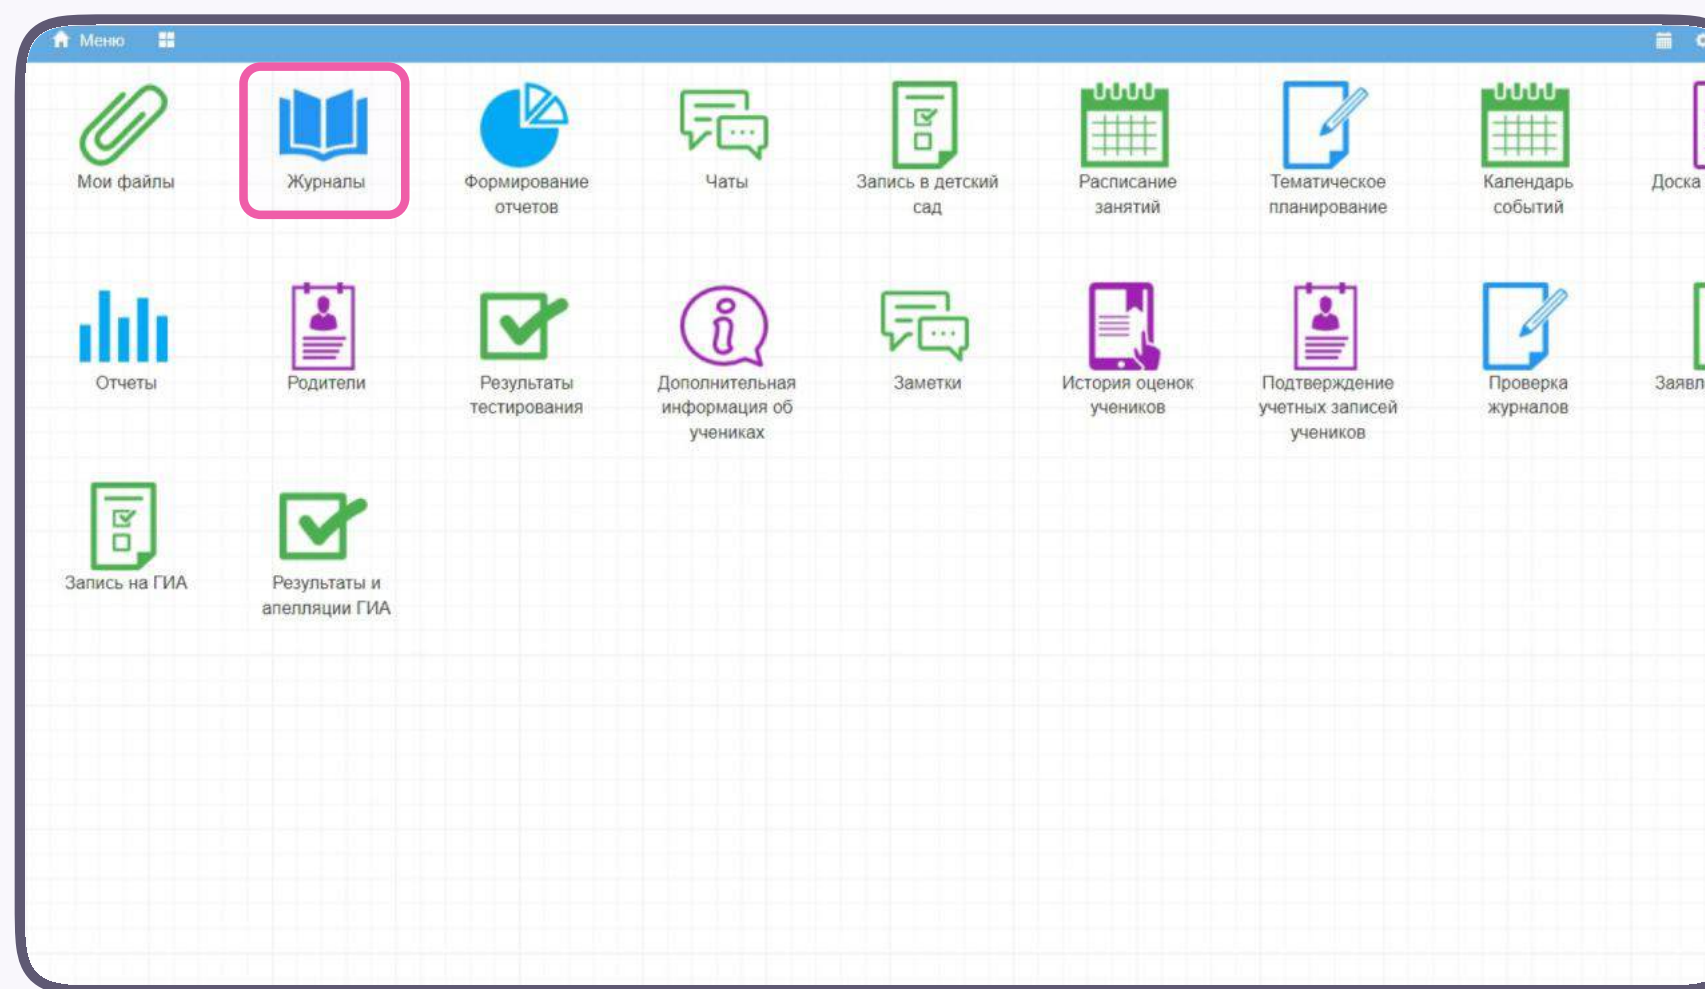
Меню

Мои файлы

Журналы

Формирование отчетов

Чаты

Запись в детский сад

Расписание занятий

Тематическое планирование

Календарь событий

Доска

Отчеты

Родители

Результаты тестирования

Дополнительная информация об учениках

Заметки

История оценок учеников

Подтверждение учетных записей учеников

Проверка журналов

Заявл

Запись на ГИА

Результаты и апелляции ГИА